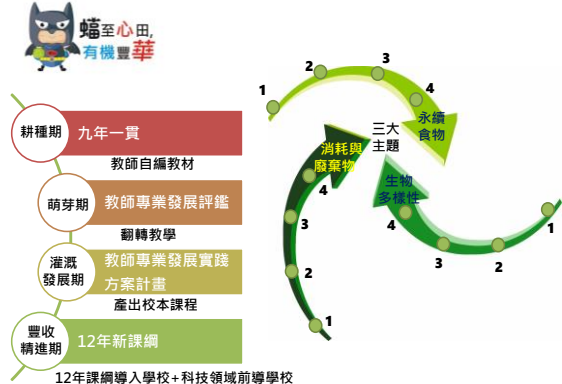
蝠至心田,有機豐華

耕種期
九年一貫
教師自編教材

萌芽期
教師專業發展評鑑
翻轉教學

灌溉發展期
教師專業發展實踐方案計畫
產出校本課程

豐收精進期
12年新課綱
12年課綱導入學校+科技領域前導學校

1 2 3 4
永續食物

三大主題

消耗與廢棄物
4 3 2 1

生物多樣性
4 3 2 1